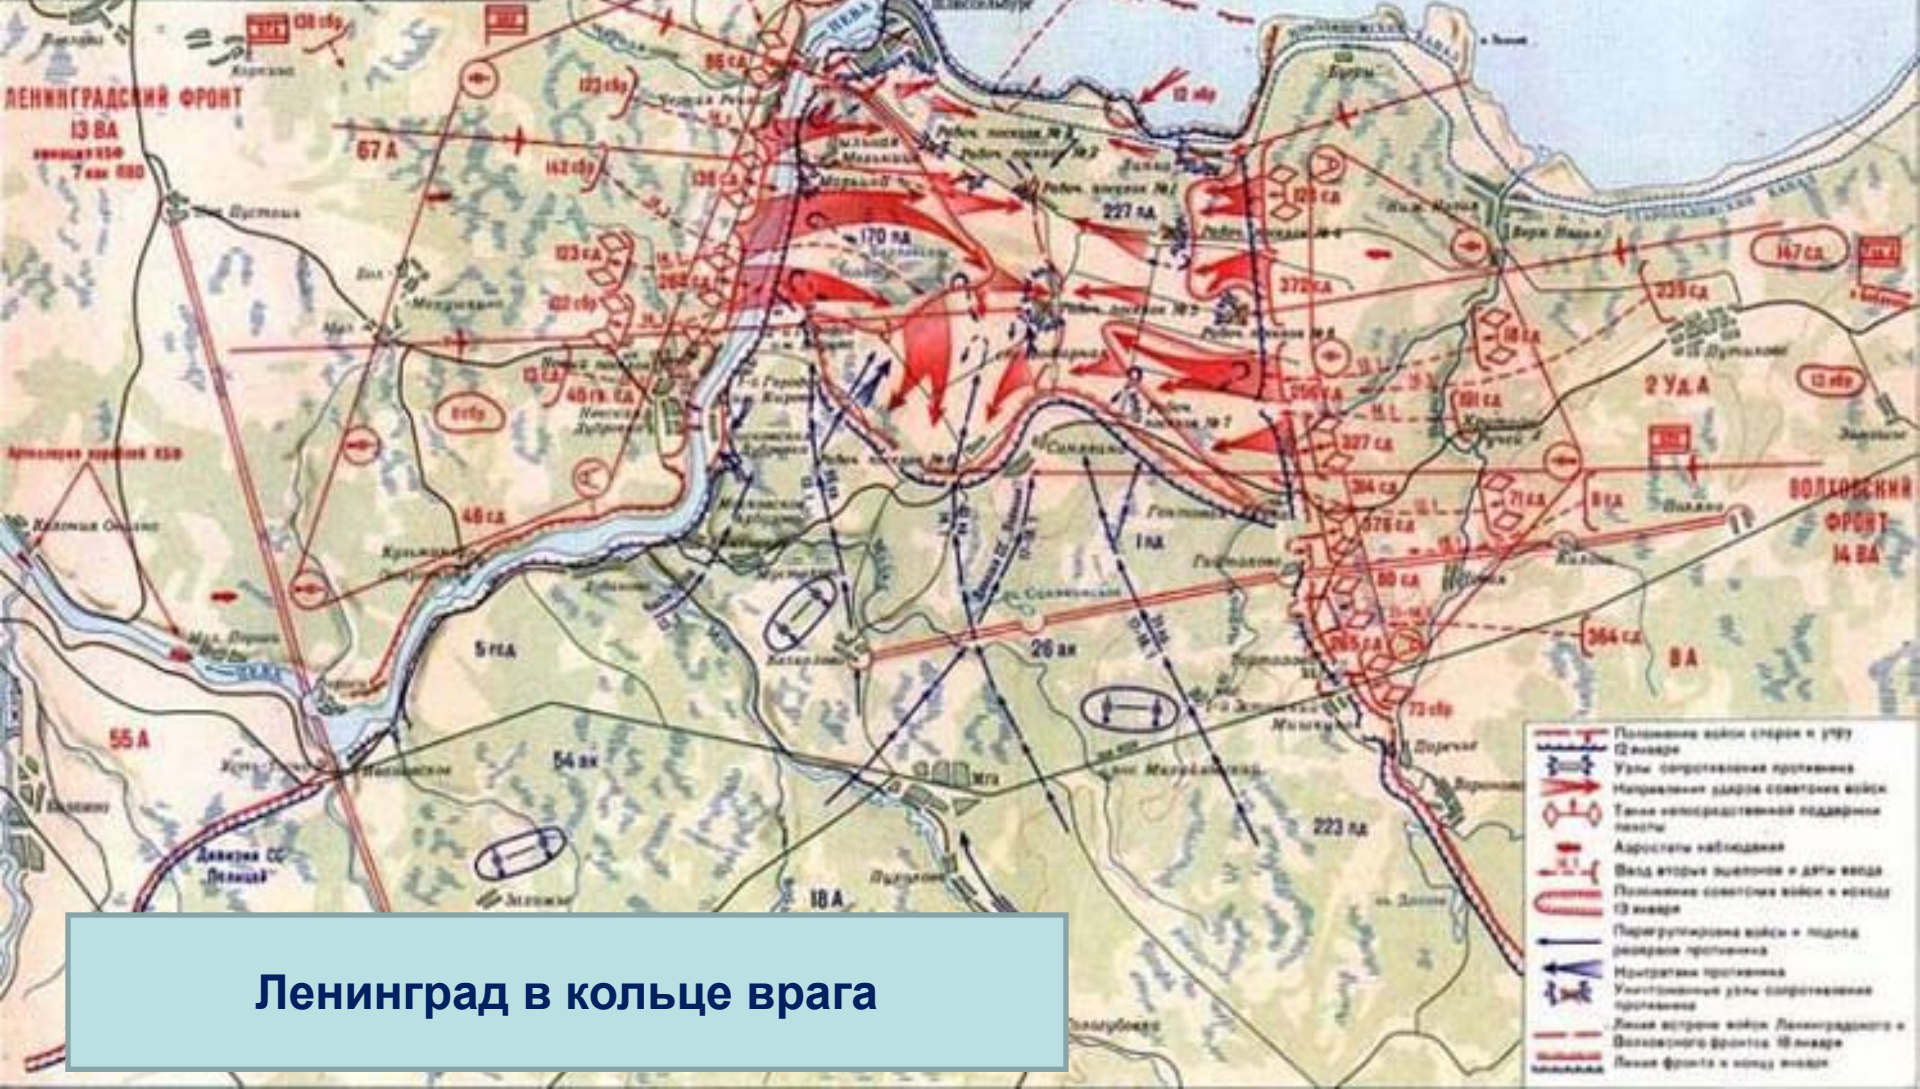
ЛЕНИНГРАДСКИЙ ФРОНТ
13 ВА

67 А
86 сд
123 сбр
142 сбр
136 сд
123 сд
268 сд
102 сбр
13 сд
45 гв. сд
46 сд
170 пд
227 пд
128 сд
372 сд
147 сд
239 сд
18 сд
2 Уд. А
256 сд
191 сд
327 сд
364 сд
376 сд
71 сд
80 сд
265 сд
73 сбр
364 сд
8 А
1 пд
5 гсд
26 ак
54 ак
55 А
223 пд
18 А
12 сбр
ВОЛХОВСКИЙ ФРОНТ
14 ВА

Невская Дубровка
Мга
Шлиссельбург
Нева
Синявино
Рабочий поселок №1
Рабочий поселок №2
Рабочий поселок №3
Рабочий поселок №4
Рабочий поселок №5
Рабочий поселок №6
Рабочий поселок №7
Рабочий поселок №8
Колпино
Дивизия СС Полиция

Положение войск сторон к утру 12 января
Узлы сопротивления противника
Направления ударов советских войск
Танки непосредственной поддержки пехоты
Аэростаты наблюдения
Ввод вторых эшелонов и даты ввода
Положение советских войск к исходу 13 января
Перегруппировка войск и подход резервов противника
Контратаки противника
Уничтоженные узлы сопротивления противника
Линия встречи войск Ленинградского и Волховского фронтов 18 января
Линия фронта к концу января

Ленинград в кольце врага